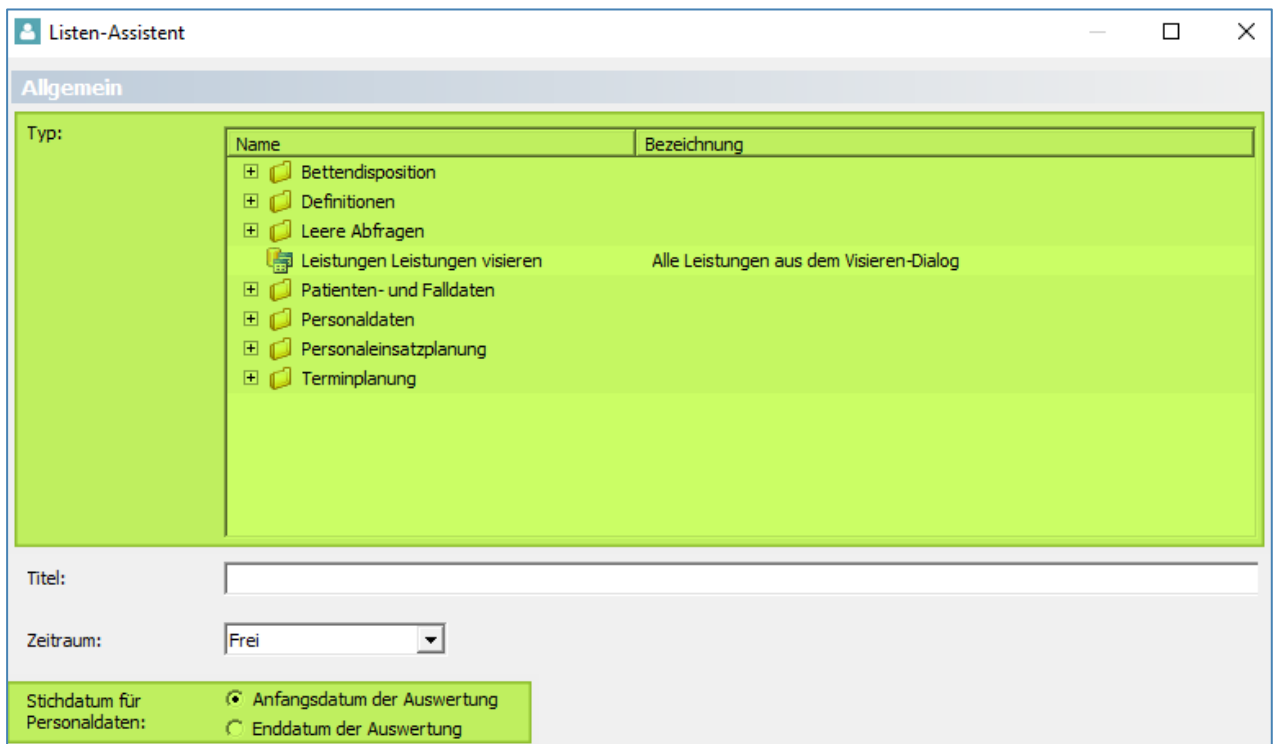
Listen-Assistent

Allgemein

Typ:

| Name | Bezeichnung |
|---|---|
| Bettendisposition | |
| Definitionen | |
| Leere Abfragen | |
| Leistungen Leistungen visieren | Alle Leistungen aus dem Visieren-Dialog |
| Patienten- und Falldaten | |
| Personaldaten | |
| Personaleinsatzplanung | |
| Terminplanung | |

Titel:

Zeitraum: Frei

Stichdatum für Personaldaten:
Anfangsdatum der Auswertung
Enddatum der Auswertung